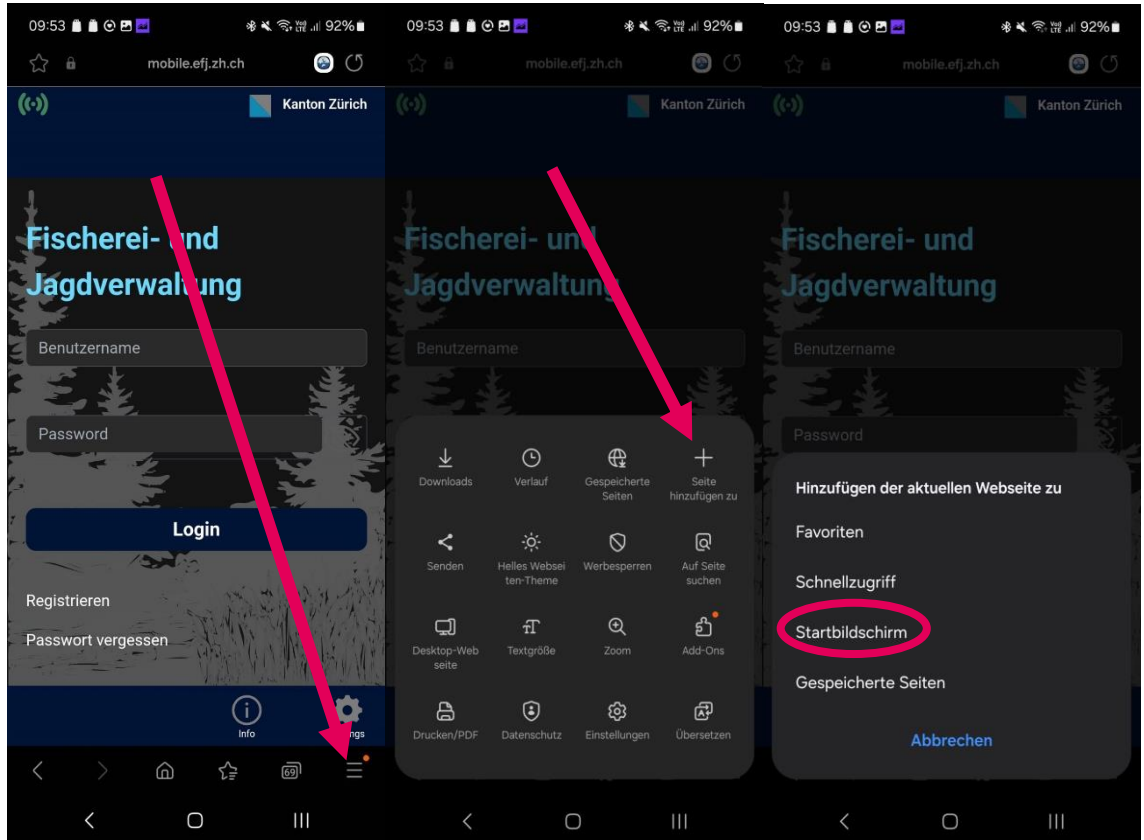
09:53 92%
mobile.efj.zh.ch
Kanton Zürich

Fischerei- und Jagdverwaltung

Benutzername

Password

Login

Registrieren

Passwort vergessen

Info
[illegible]ngs

69

09:53 92%
mobile.efj.zh.ch
Kanton Zürich

Fischerei- und Jagdverwaltung

Benutzername

Downloads
Verlauf
Gespeicherte Seiten
Seite hinzufügen zu
Senden
Helles Webseiten-Theme
Werbesperren
Auf Seite suchen
Desktop-Webseite
Textgröße
Zoom
Add-Ons
Drucken/PDF
Datenschutz
Einstellungen
Übersetzen

09:53 92%
mobile.efj.zh.ch
Kanton Zürich

Fischerei- und Jagdverwaltung

Benutzername

Password

Hinzufügen der aktuellen Webseite zu
Favoriten
Schnellzugriff
Startbildschirm
Gespeicherte Seiten
Abbrechen